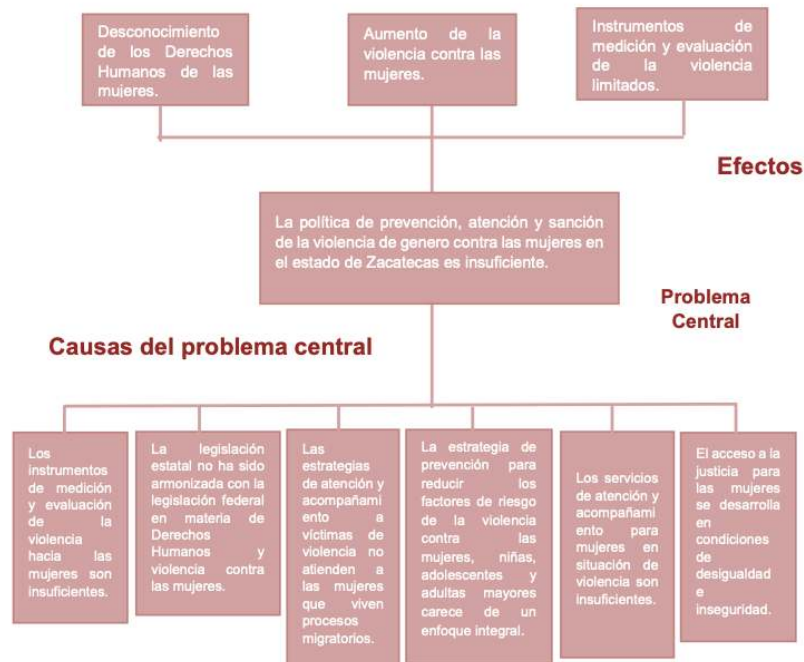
Desconocimiento de los Derechos Humanos de las mujeres.

Aumento de la violencia contra las mujeres.

Instrumentos de medición y evaluación de la violencia limitados.

Efectos

La política de prevención, atención y sanción de la violencia de genero contra las mujeres en el estado de Zacatecas es insuficiente.

Problema Central

Causas del problema central

Los instrumentos de medición y evaluación de la violencia hacia las mujeres son insuficientes.

La legislación estatal no ha sido armonizada con la legislación federal en materia de Derechos Humanos y violencia contra las mujeres.

Las estrategias de atención y acompañamiento a víctimas de violencia no atienden a las mujeres que viven procesos migratorios.

La estrategia de prevención para reducir los factores de riesgo de la violencia contra las mujeres, niñas, adolescentes y adultas mayores carece de un enfoque integral.

Los servicios de atención y acompañamiento para mujeres en situación de violencia son insuficientes.

El acceso a la justicia para las mujeres se desarrolla en condiciones de desigualdad e inseguridad.